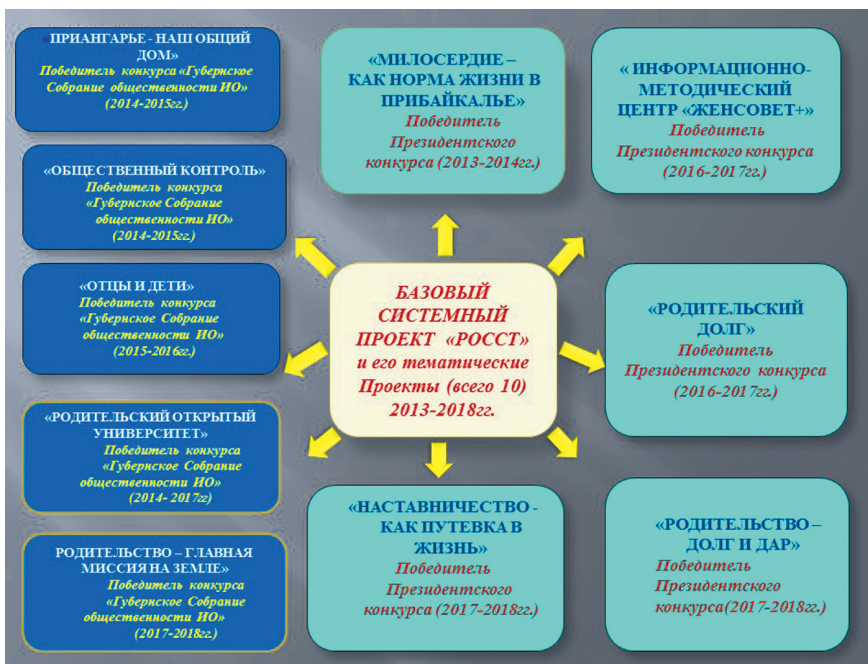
ПРИАНГАРЬЕ - НАШ ОБЩИЙ ДОМ»
Победитель конкурса «Губернское Собрание общественности ИО»
(2014-2015гг.)

«ОБЩЕСТВЕННЫЙ КОНТРОЛЬ»
Победитель конкурса «Губернское Собрание общественности ИО»
(2014-2015гг.)

«ОТЦЫ И ДЕТИ»
Победитель конкурса «Губернское Собрание общественности ИО»
(2015-2016гг.)

«РОДИТЕЛЬСКИЙ ОТКРЫТЫЙ УНИВЕРСИТЕТ»
Победитель конкурса «Губернское Собрание общественности ИО»
(2014- 2017гг)

РОДИТЕЛЬСТВО – ГЛАВНАЯ МИССИЯ НА ЗЕМЛЕ»
Победитель конкурса «Губернское Собрание общественности ИО»
(2017-2018гг.)

«МИЛОСЕРДИЕ – КАК НОРМА ЖИЗНИ В ПРИБАЙКАЛЬЕ»
Победитель Президентского конкурса (2013-2014гг.)

« ИНФОРМАЦИОННО-МЕТОДИЧЕСКИЙ ЦЕНТР «ЖЕНСОВЕТ+»
Победитель Президентского конкурса (2016-2017гг.)

БАЗОВЫЙ СИСТЕМНЫЙ ПРОЕКТ «РОССТ»
и его тематические Проекты (всего 10)
2013-2018гг.

«РОДИТЕЛЬСКИЙ ДОЛГ»
Победитель Президентского конкурса
(2016-2017гг.)

«НАСТАВНИЧЕСТВО - КАК ПУТЕВКА В ЖИЗНЬ»
Победитель Президентского конкурса (2017-2018гг.)

«РОДИТЕЛЬСТВО – ДОЛГ И ДАР»
Победитель Президентского конкурса(2017-2018гг.)